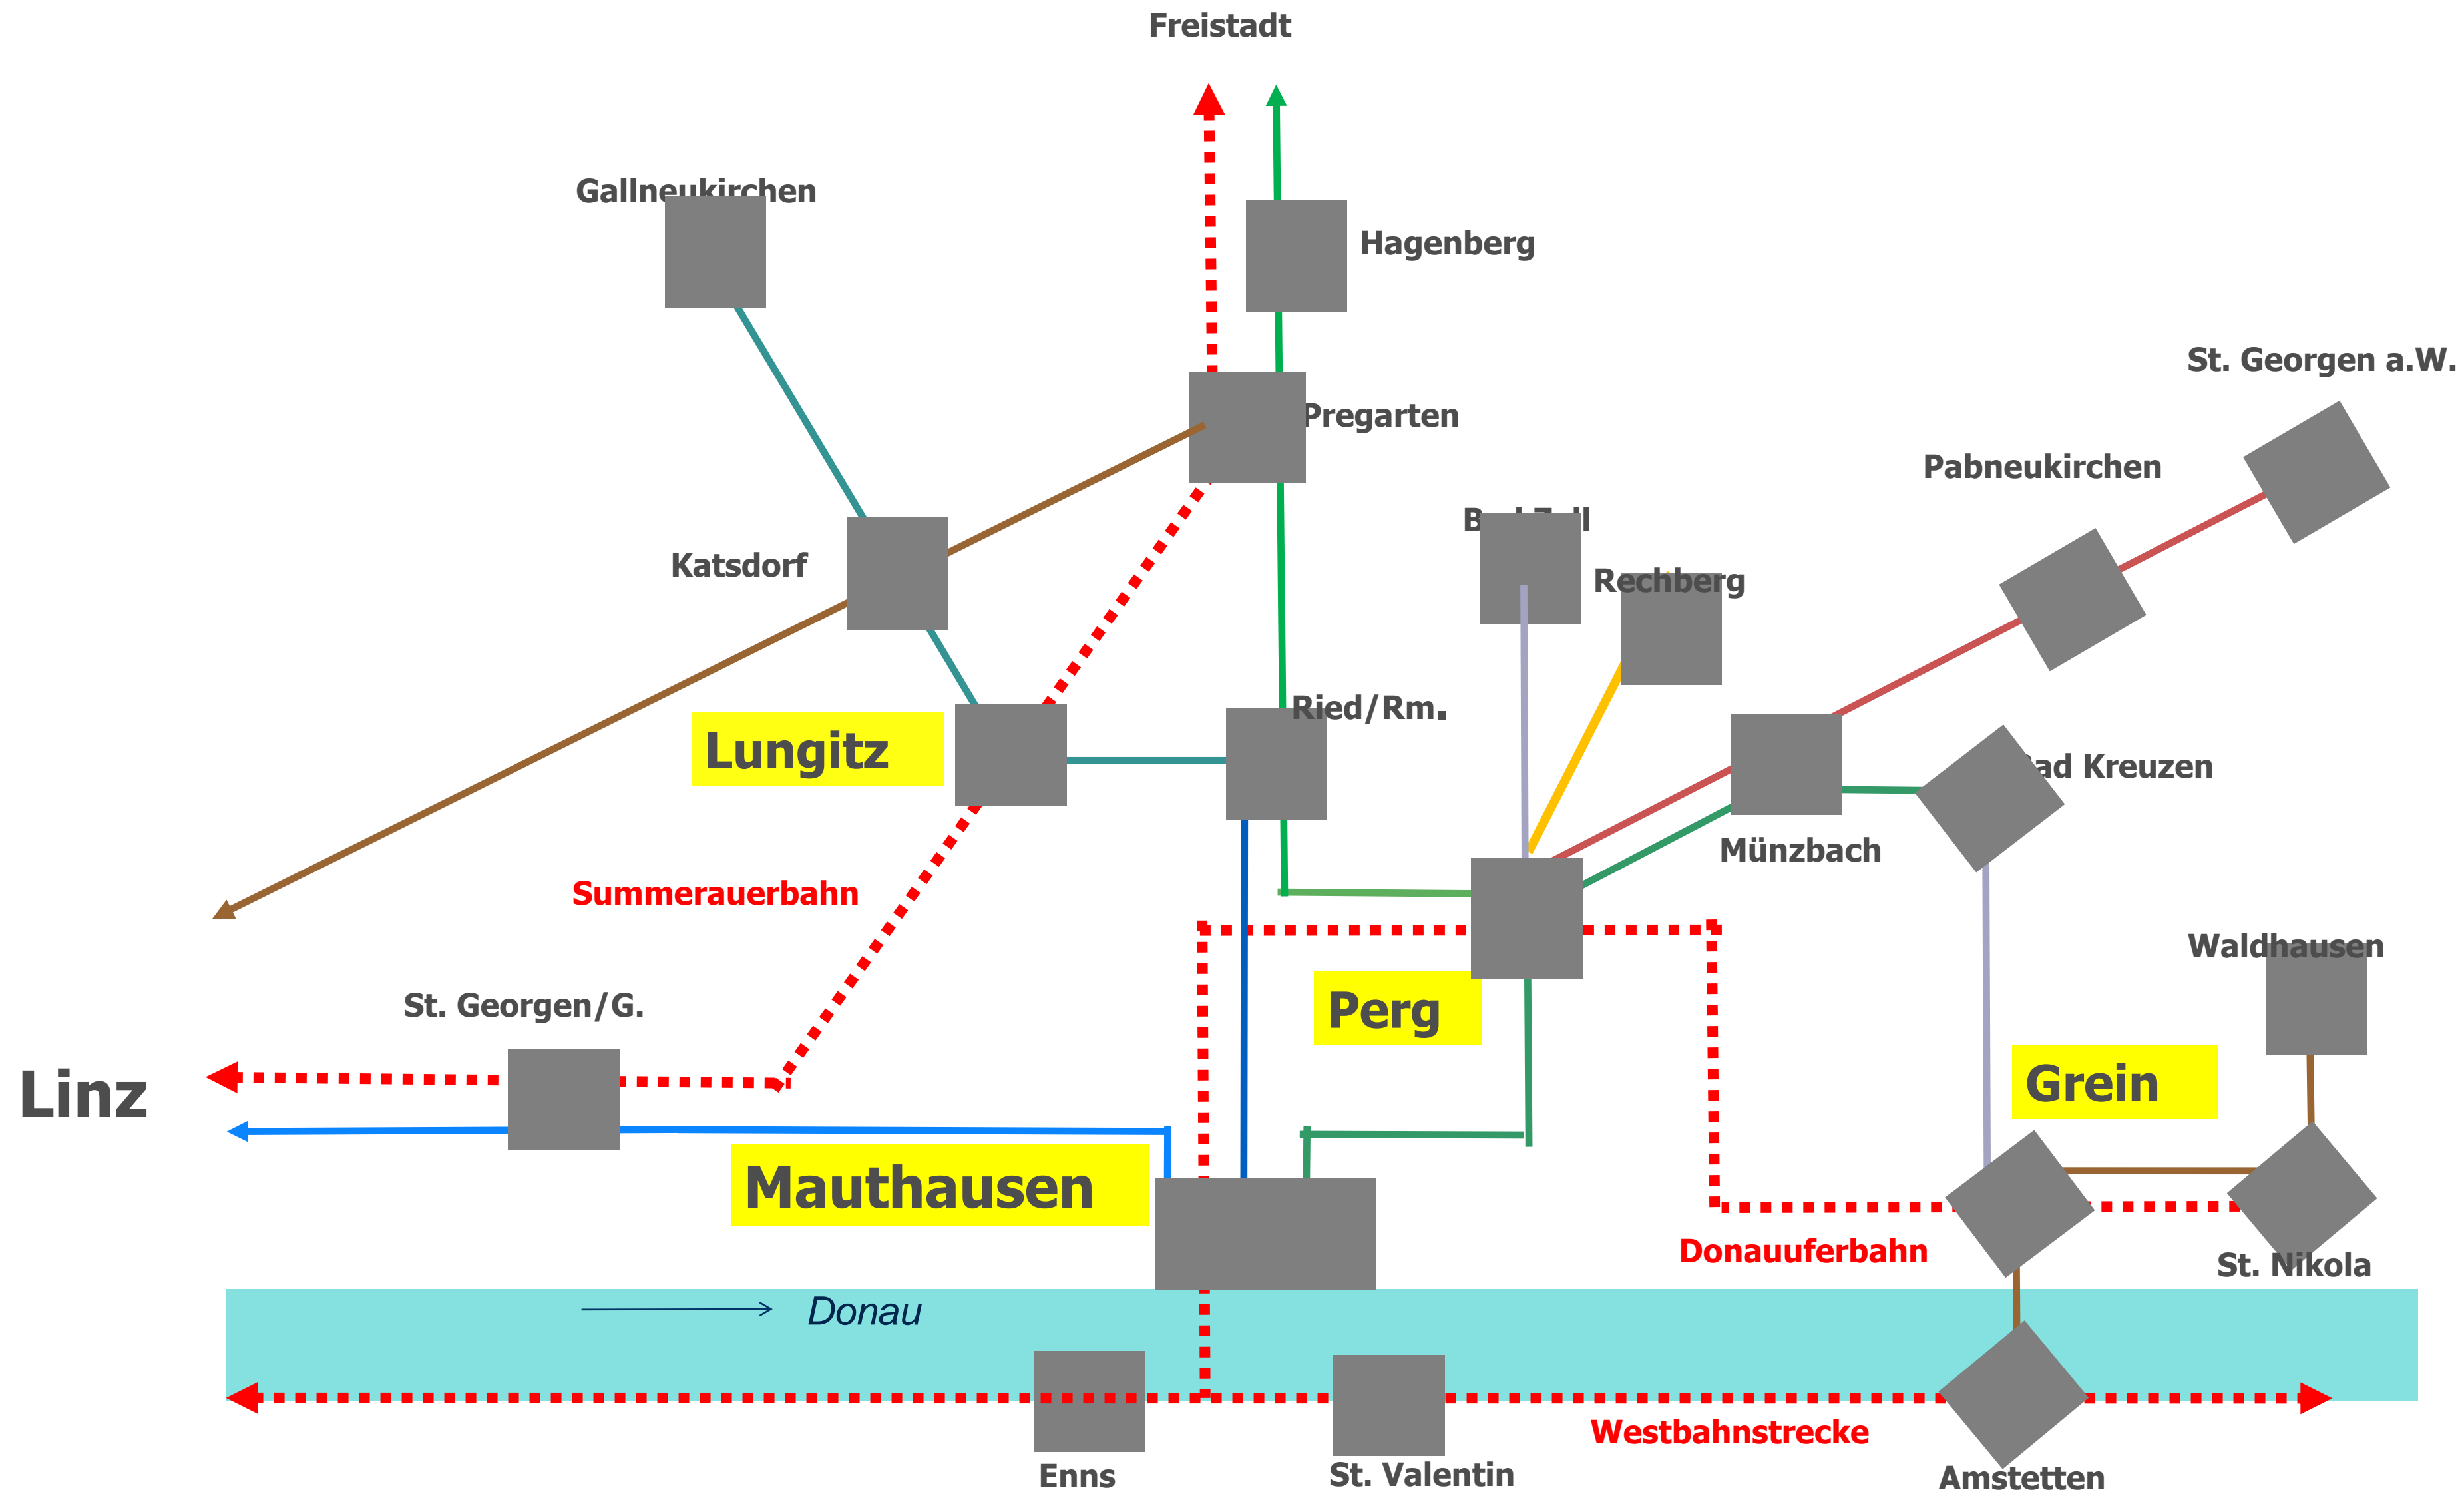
Freistadt

Gallneukirchen

Hagenberg

St. Georgen a.W.

Pregarten

Pabneukirchen

Katsdorf

B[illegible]

Rechberg

Ried/Rm.

Lungitz

Bad Kreuzen

Münzbach

Summerauerbahn

Waldhausen

St. Georgen/G.

Perg

Grein

Linz

Mauthausen

Donauuferbahn

St. Nikola

Donau

Westbahnstrecke

Enns

St. Valentin

Amstetten